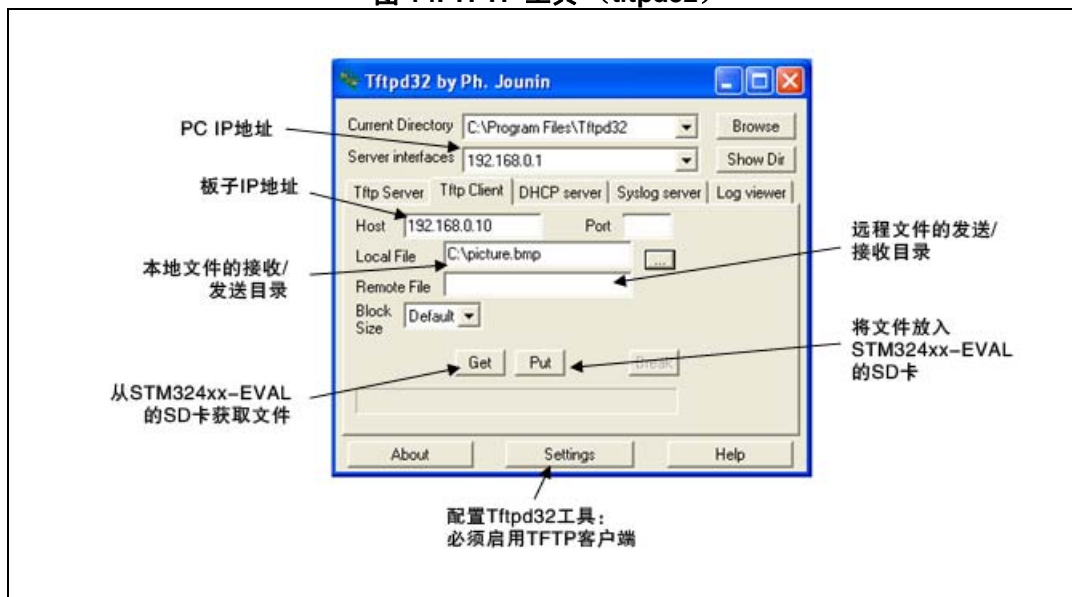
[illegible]

Tftpd32 by Ph. Jounin

PC IP地址

Current Directory C:\Program Files\Tftpd32 Browse

Server interfaces 192.168.0.1 Show Dir

板子IP地址

Tftp Server Tftp Client DHCP server Syslog server Log viewer

Host 192.168.0.10 Port

远程文件的发送/接收目录

Local File C:\picture.bmp ...

本地文件的接收/发送目录

Remote File

Block Size Default

将文件放入 STM324xx-EVAL 的SD卡

Get Put Break

从STM324xx-EVAL 的SD卡获取文件

About Settings Help

配置Tftpd32工具：必须启用TFTP客户端